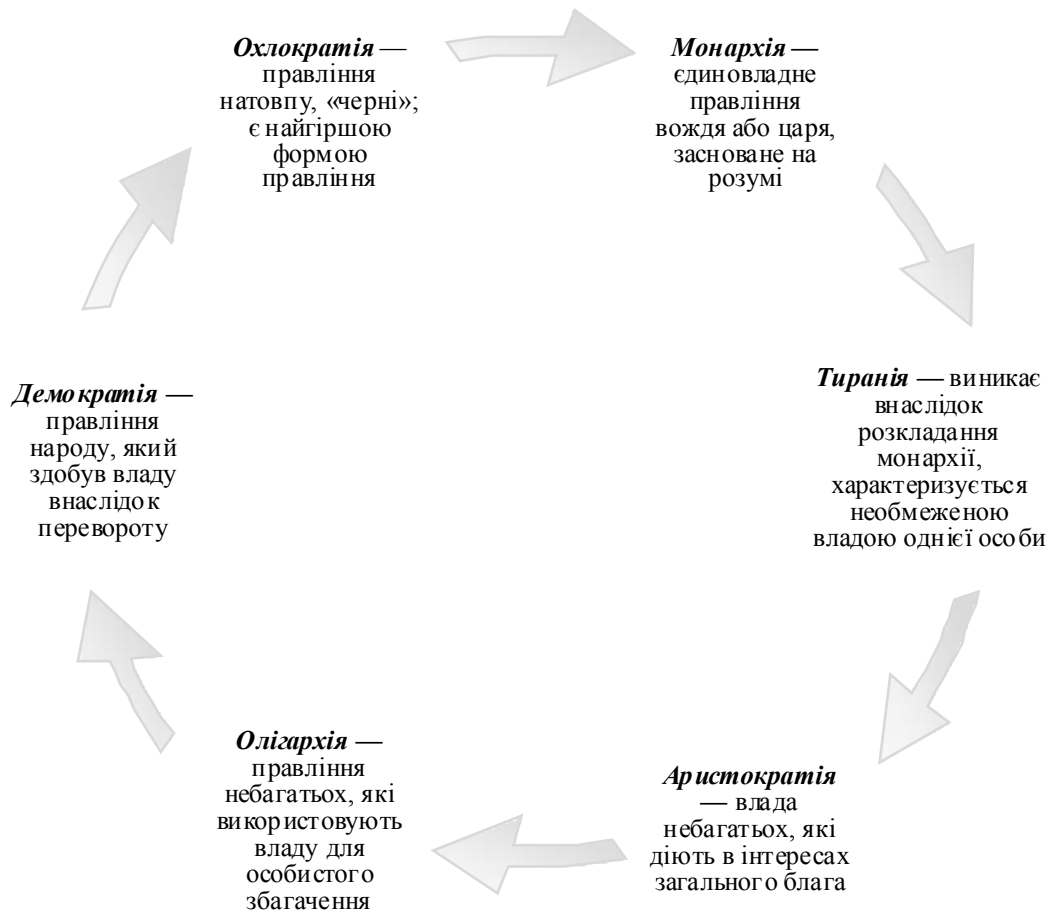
*Охлократія* — правління натовпу, «черні»; є найгіршою формою правління

*Монархія* — єдиновладне правління вождя або царя, засноване на розумі

*Тиранія* — виникає внаслідок розкладання монархії, характеризується необмеженою владою однієї особи

*Аристократія* — влада небагатьох, які діють в інтересах загального блага

*Олігархія* — правління небагатьох, які використовують владу для особистого збагачення

*Демократія* — правління народу, який здобув владу внаслідок перевороту